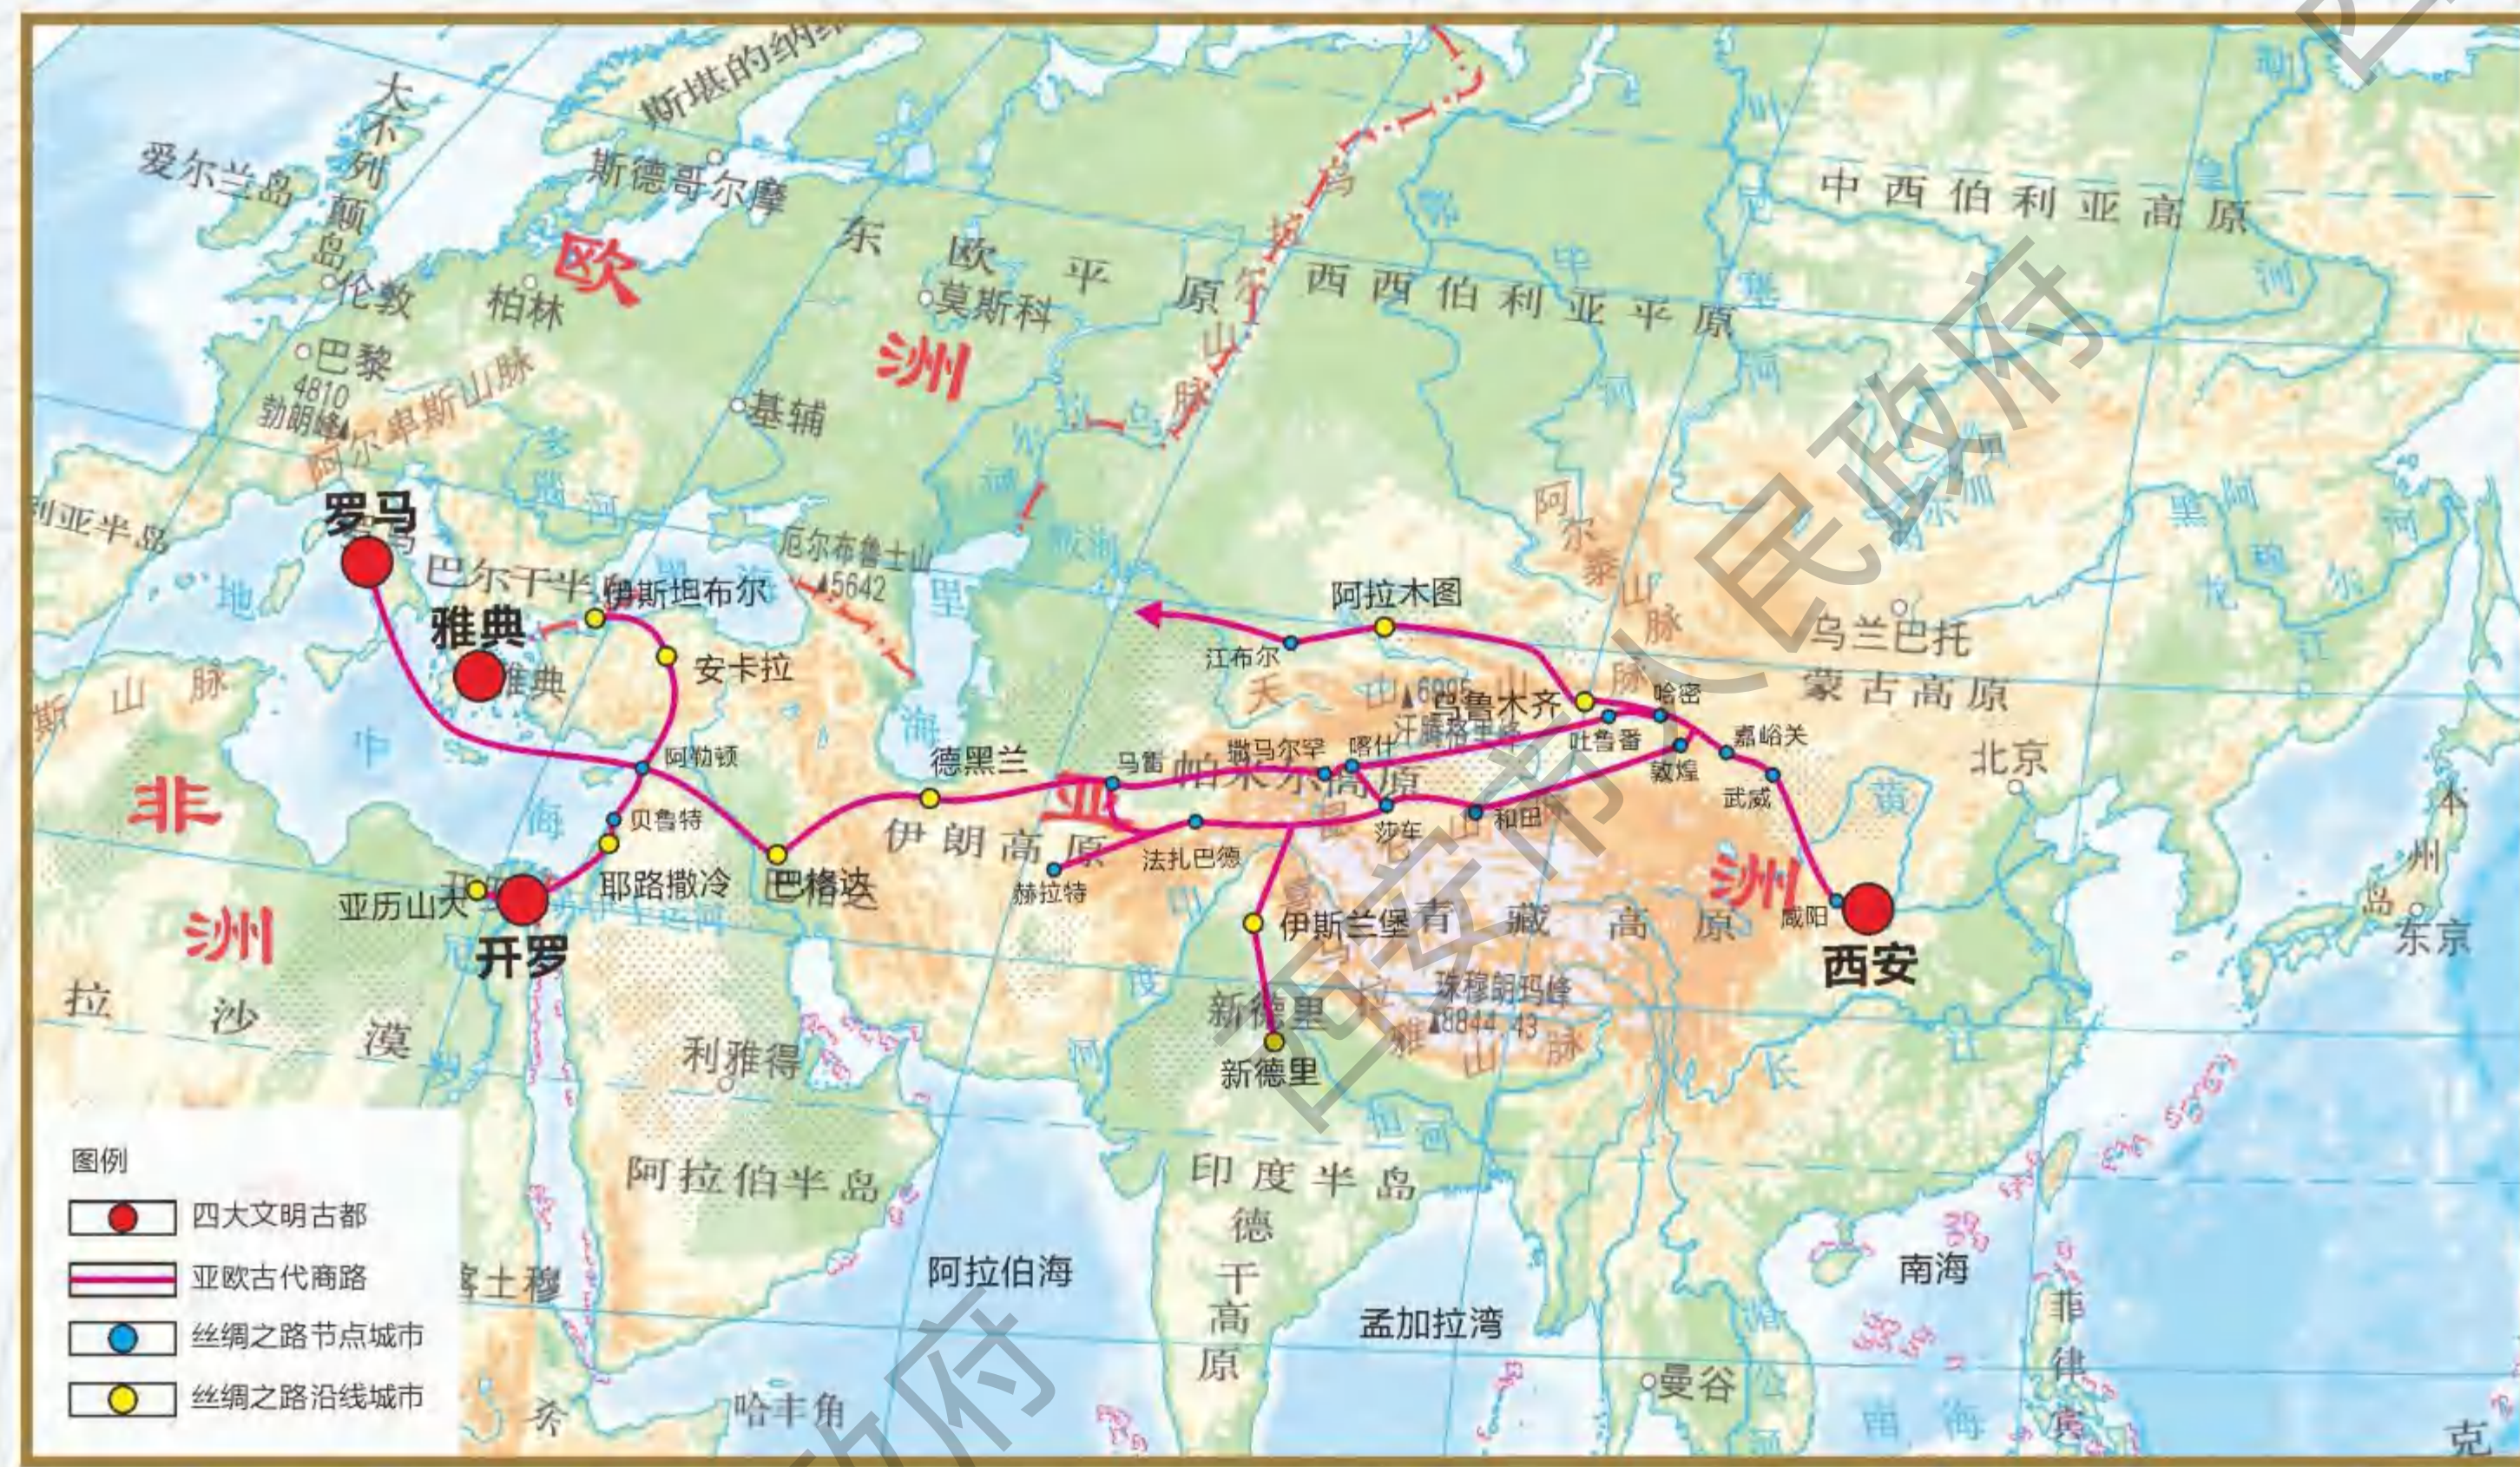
斯堪的纳维
大不列颠岛
爱尔兰岛
斯德哥尔摩
伦敦
柏林
欧
巴黎
4810
勃朗峰
阿尔卑斯山脉
东 欧 平 原
莫斯科
洲
基辅
乌拉尔山脉
西 西 伯 利 亚 平 原
中 西 伯 利 亚 高 原
利亚半岛
罗马
巴尔干半岛
伊斯坦布尔
雅典
雅典
安卡拉
厄尔布鲁士山
5642
阿拉木图
江布尔
天 山
6995
乌鲁木齐
哈密
阿尔泰山脉
乌兰巴托
蒙 古 高 原
嘉峪关
吐鲁番
敦煌
武威
北京
汗腾格里峰
撒马尔罕
喀什
马雷
德黑兰
帕米尔高原
阿勒颇
贝鲁特
耶路撒冷
巴格达
伊 朗 高 原
亚
法扎巴德
莎车
和田
赫拉特
非
亚历山大
开罗
洲
伊斯兰堡
青 藏 高 原
洲
咸阳
西安
本州岛
东京
拉 沙 漠
利雅得
新德里
新德里
珠穆朗玛峰
8844.43
喜马拉雅山脉
阿拉伯半岛
印 度 半 岛
德干高原
阿拉伯海
孟加拉湾
南海
曼谷
菲律宾
喀土穆
哈丰角
图例
四大文明古都
亚欧古代商路
丝绸之路节点城市
丝绸之路沿线城市
西安市人民政府